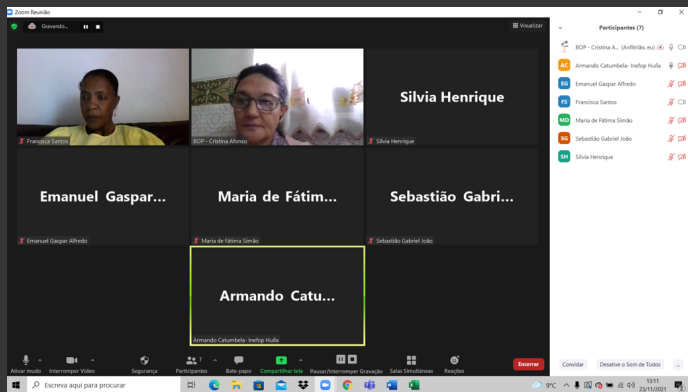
Zoom Reunião

Gravando...

Visualizar

Francisca Santos

BOP - Cristina Afonso

Silvia Henrique

Silvia Henrique

Emanuel Gaspar...

Emanuel Gaspar Alfredo

Maria de Fátim...

Maria de Fátima Simão

Sebastião Gabri...

Sebastião Gabriel João

Armando Catu...

Armando Catumbela- Inefop Huíla

Participantes (7)

BOP - Cristina A... (Anfitrião, eu)

AC Armando Catumbela- Inefop Huíla

EG Emanuel Gaspar Alfredo

FS Francisca Santos

MD Maria de Fátima Simão

SG Sebastião Gabriel João

SH Silvia Henrique

Ativar mudo

Interromper Vídeo

Segurança

Participantes 7

Bate-papo

Compartilhar tela

Pausar/Interromper Gravação

Salas Simultâneas

Reações

Encerrar

Convidar

Desative o Som de Todos

Escreva aqui para procurar

9°C

13:11
23/11/2021